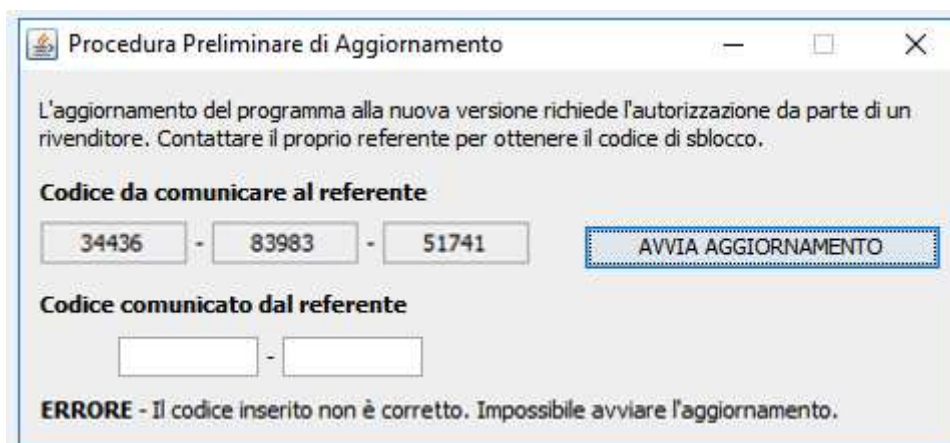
Procedura Preliminare di Aggiornamento

L'aggiornamento del programma alla nuova versione richiede l'autorizzazione da parte di un rivenditore. Contattare il proprio referente per ottenere il codice di sblocco.

Codice da comunicare al referente

34436 - 83983 - 51741

AVVIA AGGIORNAMENTO

Codice comunicato dal referente

-

ERRORE - Il codice inserito non è corretto. Impossibile avviare l'aggiornamento.